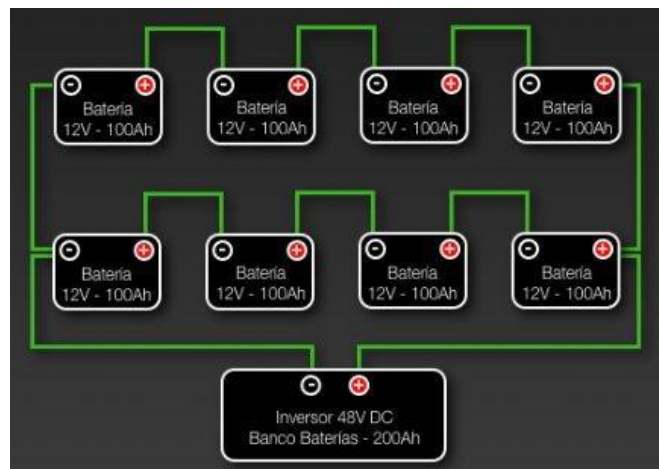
Bateria
12V - 100Ah

Bateria
12V - 100Ah

Bateria
12V - 100Ah

Bateria
12V - 100Ah

Bateria
12V - 100Ah

Bateria
12V - 100Ah

Bateria
12V - 100Ah

Bateria
12V - 100Ah

Inversor 48V DC
Banco Baterias - 200Ah